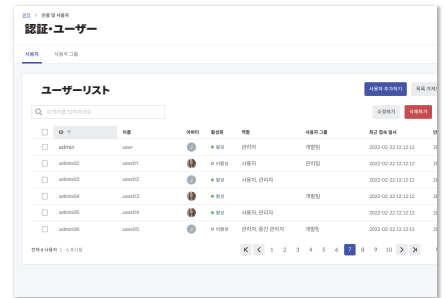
관리 > 인증 및 사용자

認証・ユーザー

사용자　사용자 그룹

ユーザーリスト

사용자 추가하기　목록 가져오

검색어를 입력하세요

수정하기　삭제하기

| | ID | 이름 | 아바타 | 활성화 | 역할 | 사용자 그룹 | 최근 접속 일시 |
|---|---|---|---|---|---|---|---|
| | admin | user | | 활성 | 관리자 | 개발팀 | 2022-02-22 12:12:12 |
| | admin02 | user01 | | 비활성 | 사용자 | 관리팀 | 2022-02-22 12:12:12 |
| | admin03 | user02 | | 활성 | 사용자, 관리자 | | 2022-02-22 12:12:12 |
| | admin04 | user03 | | 활성 | 사용자 | 개발팀 | 2022-02-22 12:12:12 |
| | admin05 | user04 | | 활성 | 사용자, 관리자 | | 2022-02-22 12:12:12 |
| | admin06 | user05 | | 비활성 | 관리자, 중간 관리자 | 개발팀 | 2022-02-22 12:12:12 |

전체 6 사용자 1 - 6 표시됨

1 2 3 4 5 6 7 8 9 10